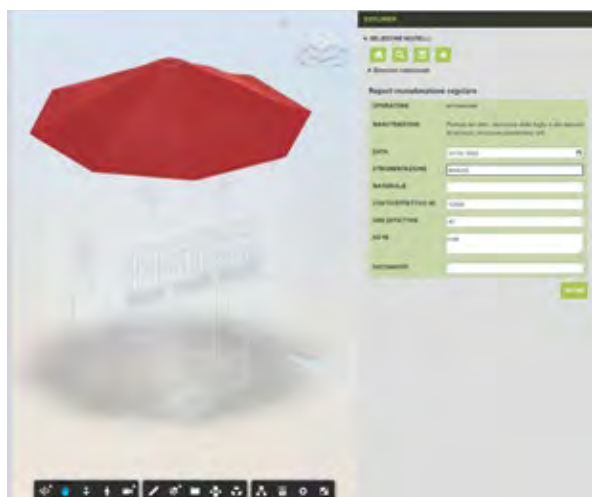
EXPLORER

▾ SELEZIONE MODELLI

▸ Elementi selezionati

Report manutenzione regolare

| OPERATORE | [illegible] |
|---|---|
| MANUTENZIONE | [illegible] |
| DATA | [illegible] |
| STRUMENTAZIONE | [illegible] |
| MATERIALE | |
| COSTO EFFETTIVO (€) | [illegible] |
| ORE EFFETTIVE | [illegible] |
| NOTE | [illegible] |
| ALLEGATI | |

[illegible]